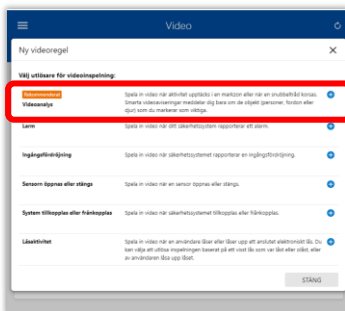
Video

Ny videoregel

Välj utlösare för videoinspelning:

Rekommenderat
Videoanalys

Spela in video när aktivitet upptäcks i en markzon eller när en snubbeltråd korsas. Smarta videoaviseringar meddelar dig bara om de objekt (personer, fordon eller djur) som du markerar som viktiga.

Larm

Spela in video när ditt säkerhetssystem rapporterar ett alarm.

Ingångsfördröjning

Spela in video när säkerhetssystemet rapporterar en ingångsfördröjning.

Sensorn öppnas eller stängs

Spela in video när en sensor öppnas eller stängs.

System tillkopplas eller frånkopplas

Spela in video när säkerhetssystemet tillkopplas eller frånkopplas.

Låsaktivitet

Spela in video när en användare låser eller låser upp ett anslutet elektroniskt lås. Du kan välja att utlösa inspelningen baserat på ett visst lås som var låst eller olåst, eller av användaren låsa upp låset.

STÄNG